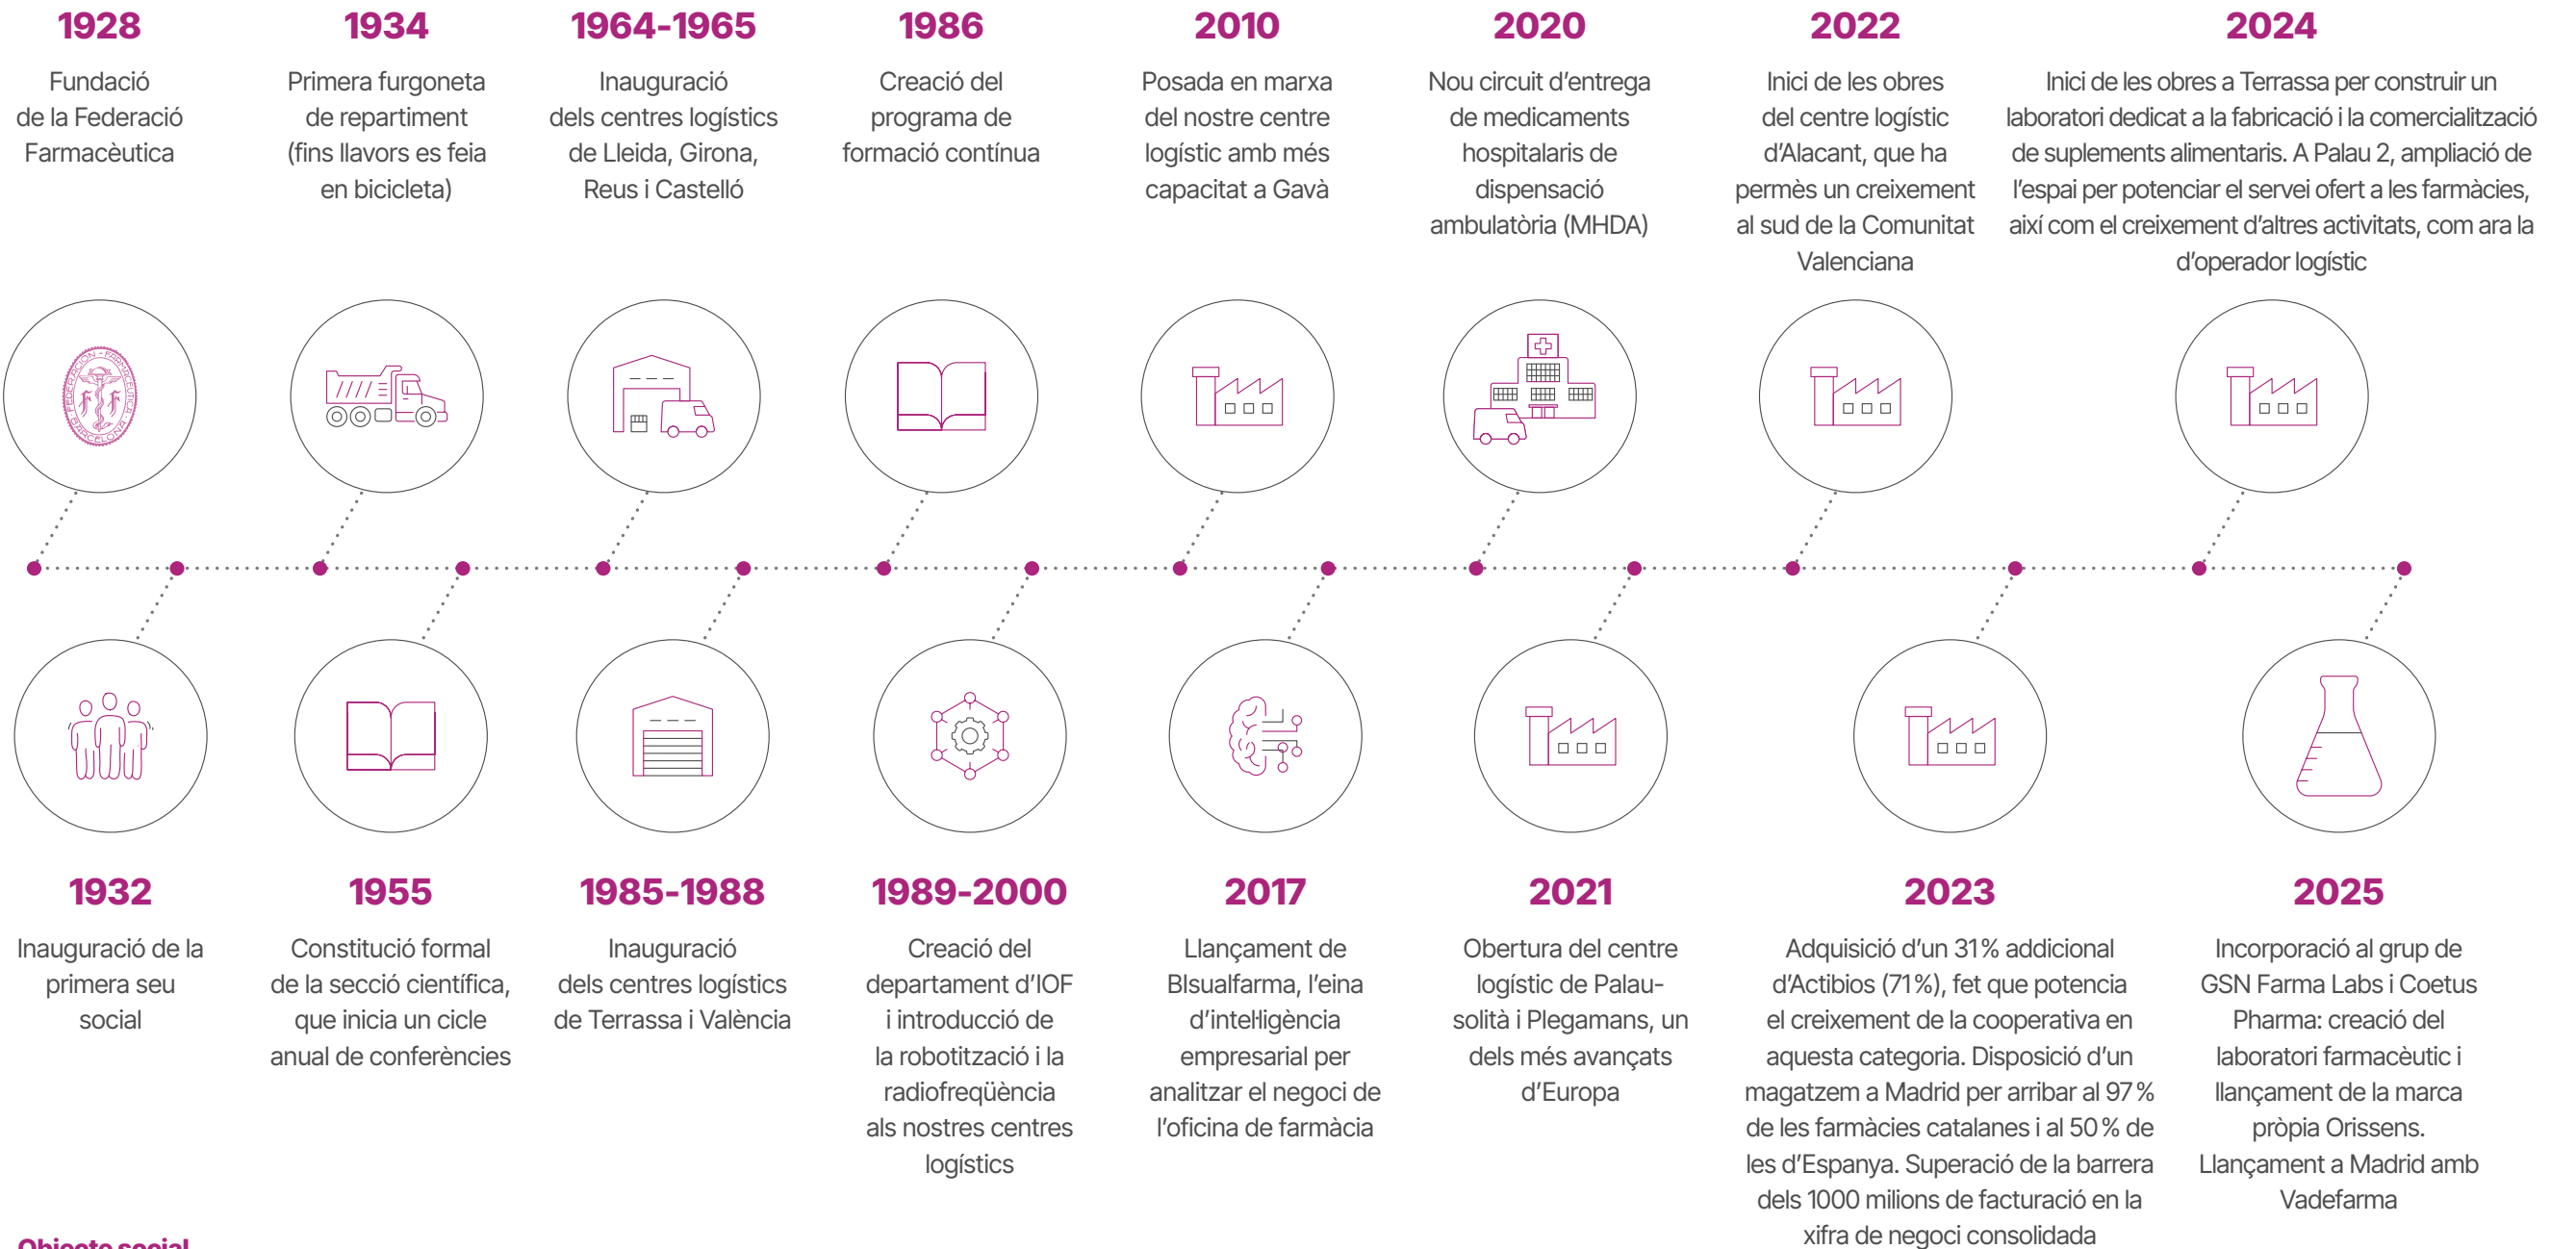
1928
Fundació de la Federació Farmacèutica

1934
Primera furgoneta de repartiment (fins llavors es feia en bicicleta)

1964-1965
Inauguració dels centres logístics de Lleida, Girona, Reus i Castelló

1986
Creació del programa de formació contínua

2010
Posada en marxa del nostre centre logístic amb més capacitat a Gavà

2020
Nou circuit d'entrega de medicaments hospitalaris de dispensació ambulatòria (MHDA)

2022
Inici de les obres del centre logístic d'Alacant, que ha permès un creixement al sud de la Comunitat Valenciana

2024
Inici de les obres a Terrassa per construir un laboratori dedicat a la fabricació i la comercialització de suplements alimentaris. A Palau 2, ampliació de l'espai per potenciar el servei ofert a les farmàcies, així com el creixement d'altres activitats, com ara la d'operador logístic

1932
Inauguració de la primera seu social

1955
Constitució formal de la secció científica, que inicia un cicle anual de conferències

1985-1988
Inauguració dels centres logístics de Terrassa i València

1989-2000
Creació del departament d'IOF i introducció de la robotització i la radiofreqüència als nostres centres logístics

2017
Llançament de BIsualfarma, l'eina d'intel·ligència empresarial per analitzar el negoci de l'oficina de farmàcia

2021
Obertura del centre logístic de Palau-solità i Plegamans, un dels més avançats d'Europa

2023
Adquisició d'un 31 % addicional d'Actibios (71 %), fet que potencia el creixement de la cooperativa en aquesta categoria. Disposició d'un magatzem a Madrid per arribar al 97 % de les farmàcies catalanes i al 50 % de les d'Espanya. Superació de la barrera dels 1000 milions de facturació en la xifra de negoci consolidada

2025
Incorporació al grup de GSN Farma Labs i Coetus Pharma: creació del laboratori farmacèutic i llançament de la marca pròpia Orissens. Llançament a Madrid amb Vadefarma

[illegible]